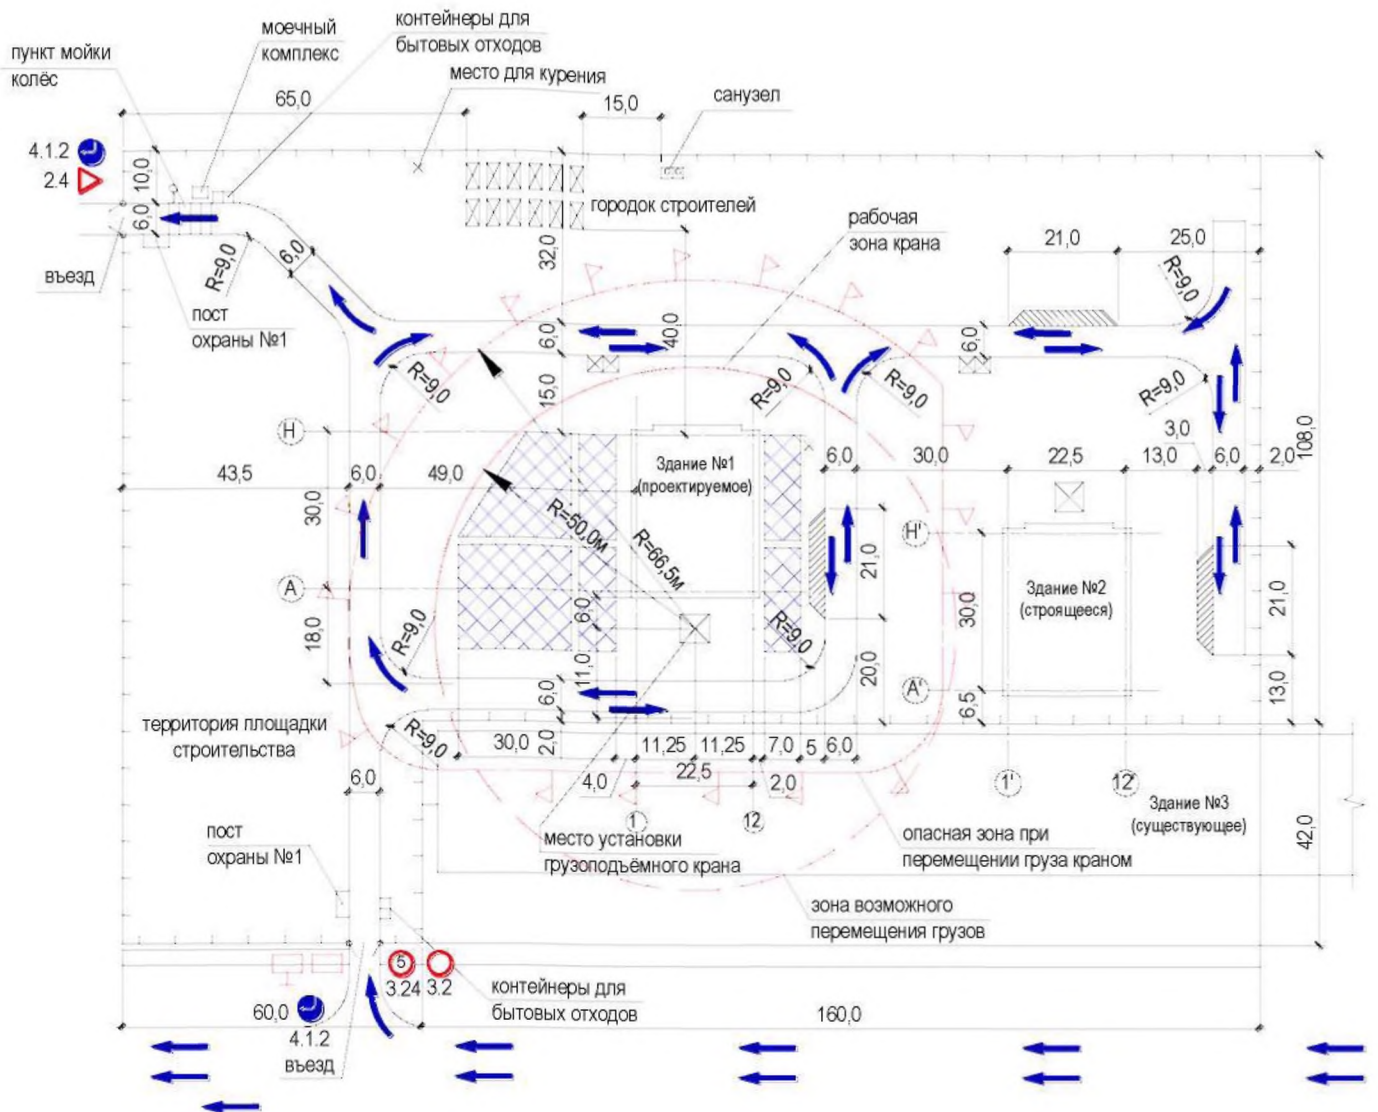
моечный комплекс

контейнеры для бытовых отходов

пункт мойки колёс

место для курения

65,0

15,0

санузел

4.1.2

2.4

10,0

6,0

городок строителей

въезд

6,0

R=9,0

32,0

рабочая зона крана

21,0

25,0

R=9,0

пост охраны №1

6,0

40,0

6,0

R=9,0

15,0

R=9,0

R=9,0

R=9,0

3,0

H

Здание №1 (проектируемое)

43,5

6,0

49,0

6,0

30,0

22,5

13,0

6,0

2,0

108,0

30,0

R=50,0м

R=66,5м

H'

21,0

A

R=9,0

6,0

Здание №2 (строящееся)

30,0

21,0

18,0

R=9,0

20,0

11,0

6,0

A'

13,0

6,5

территория площадки строительства

R=9,0

30,0

2,0

11,25

11,25

7,0

5

6,0

6,0

4,0

22,5

2,0

1'

12'

Здание №3 (существующее)

1

12

пост охраны №1

место установки грузоподъёмного крана

опасная зона при перемещении груза краном

42,0

зона возможного перемещения грузов

5

3.24

3.2

контейнеры для бытовых отходов

60,0

4.1.2

160,0

въезд